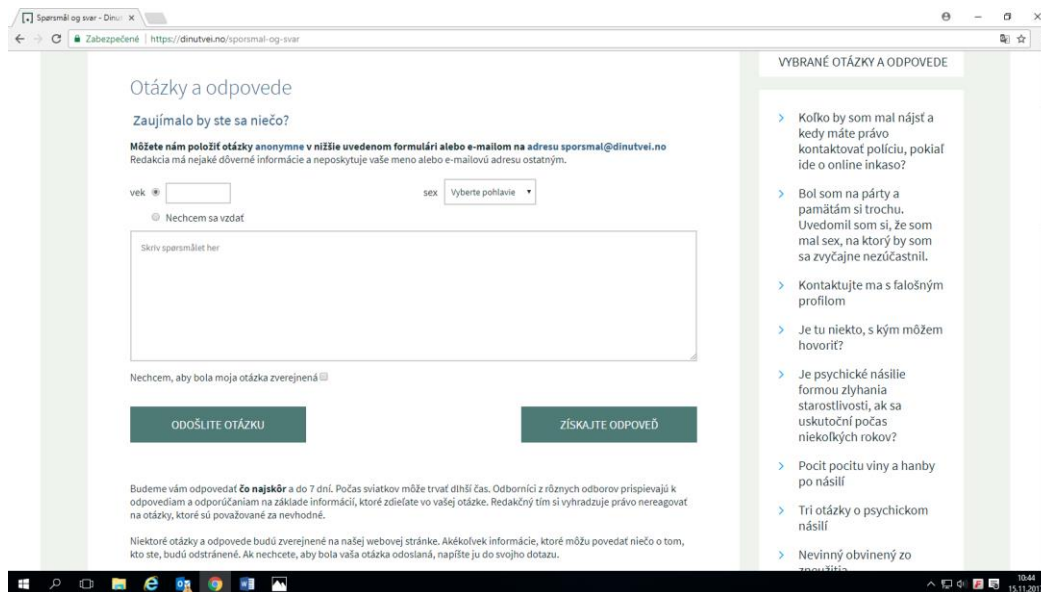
Spørsmål og svar - Dinu ×

Zabezpečené | https://dinutvei.no/sporsmal-og-svar

Otázky a odpovede

Zaujímalo by ste sa niečo?

Môžete nám položiť otázky anonymne v nižšie uvedenom formulári alebo e-mailom na adresu sporsmal@dinutvei.no
Redakcia má nejaké dôverné informácie a neposkytuje vaše meno alebo e-mailovú adresu ostatným.

vek

sex Vyberte pohlavie

Nechcem sa vzdať

Skriv spørsmålet her

Nechcem, aby bola moja otázka zverejnená

ODOŠLITE OTÁZKU

ZÍSKAJTE ODPOVEĎ

Budeme vám odpovedať čo najskôr a do 7 dní. Počas sviatkov môže trvať dlhší čas. Odborníci z rôznych odborov prispievajú k odpovediam a odporúčaniam na základe informácií, ktoré zdieľate vo vašej otázke. Redakčný tím si vyhradzuje právo nereagovať na otázky, ktoré sú považované za nevhodné.

Niektoré otázky a odpovede budú zverejnené na našej webovej stránke. Akékoľvek informácie, ktoré môžu povedať niečo o tom, kto ste, budú odstránené. Ak nechcete, aby bola vaša otázka odoslaná, napíšte ju do svojho dotazu.

VYBRANÉ OTÁZKY A ODPOVEDE

Koľko by som mal nájsť a kedy máte právo kontaktovať políciu, pokiaľ ide o online inkaso?

Bol som na párty a pamätám si trochu. Uvedomil som si, že som mal sex, na ktorý by som sa zvyčajne nezúčastnil.

Kontaktujte ma s falošným profilom

Je tu niekto, s kým môžem hovoriť?

Je psychické násilie formou zlyhania starostlivosti, ak sa uskutoční počas niekoľkých rokov?

Pocit pocitu viny a hanby po násilí

Tri otázky o psychickom násilí

Nevinný obvinený zo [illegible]

10:44
15.11.201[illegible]